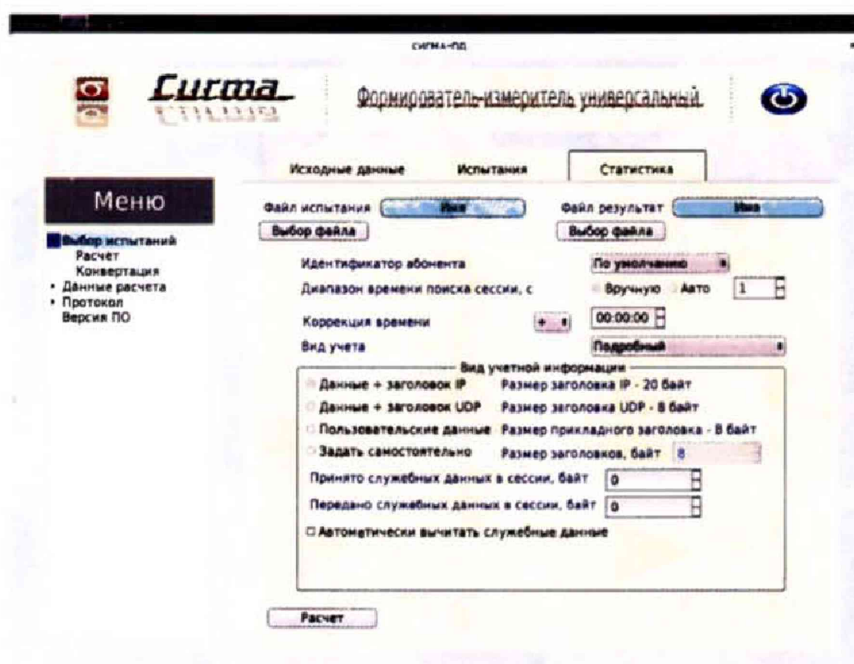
СИГМА-ПО

Curma

Формирователь-измеритель универсальный

Меню

Выбор испытаний
Расчет
Конвертация
• Данные расчета
• Протокол
Версия ПО

Исходные данные | Испытания | Статистика

Файл испытания Имя
Выбор файла

Файл результат Имя
Выбор файла

Идентификатор абонента По умолчанию
Диапазон времени поиска сессии, с Вручную Авто 1
Коррекция времени + 00:00:00
Вид учета Подробный

Вид учетной информации
Данные + заголовок IP Размер заголовка IP - 20 байт
Данные + заголовок UDP Размер заголовка UDP - 8 байт
Пользовательские данные Размер прикладного заголовка - 8 байт
Задать самостоятельно Размер заголовков, байт 8
Принято служебных данных в сессии, байт 0
Передано служебных данных в сессии, байт 0
Автоматически вычитать служебные данные

Расчет